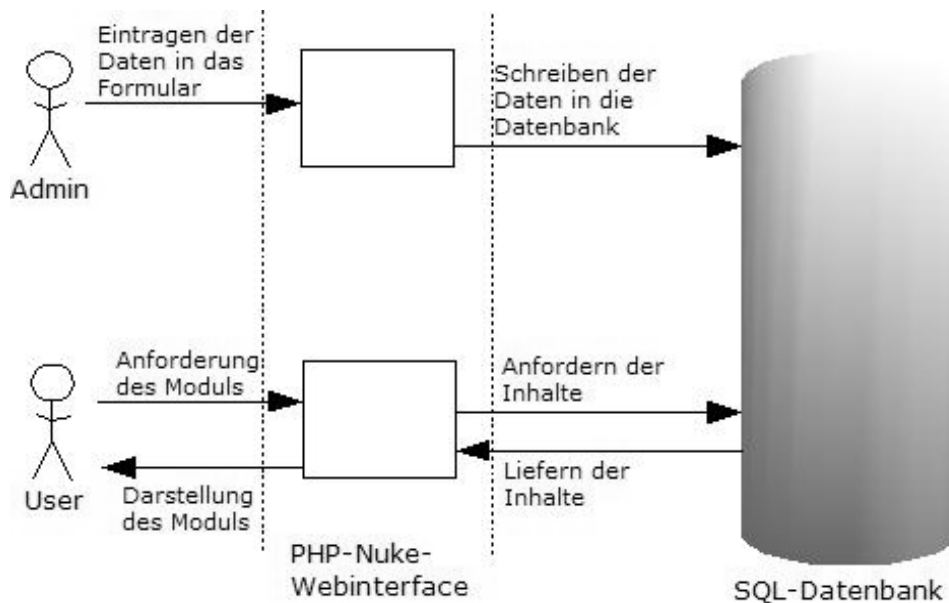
Eintragen der Daten in das Formular

Schreiben der Daten in die Datenbank

Admin

Anforderung des Moduls

Anfordern der Inhalte

Liefern der Inhalte

User

Darstellung des Moduls

PHP-Nuke-Webinterface

SQL-Datenbank